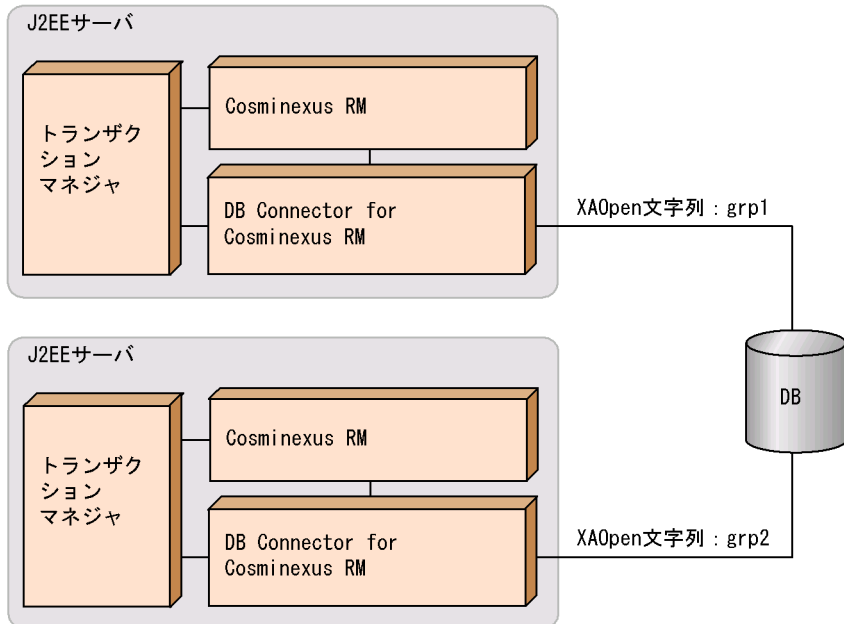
J2EEサーバ

トランザクションマネジャ

Cosminexus RM

DB Connector for Cosminexus RM

XAOpen文字列：grp1

DB

J2EEサーバ

トランザクションマネジャ

Cosminexus RM

DB Connector for Cosminexus RM

XAOpen文字列：grp2